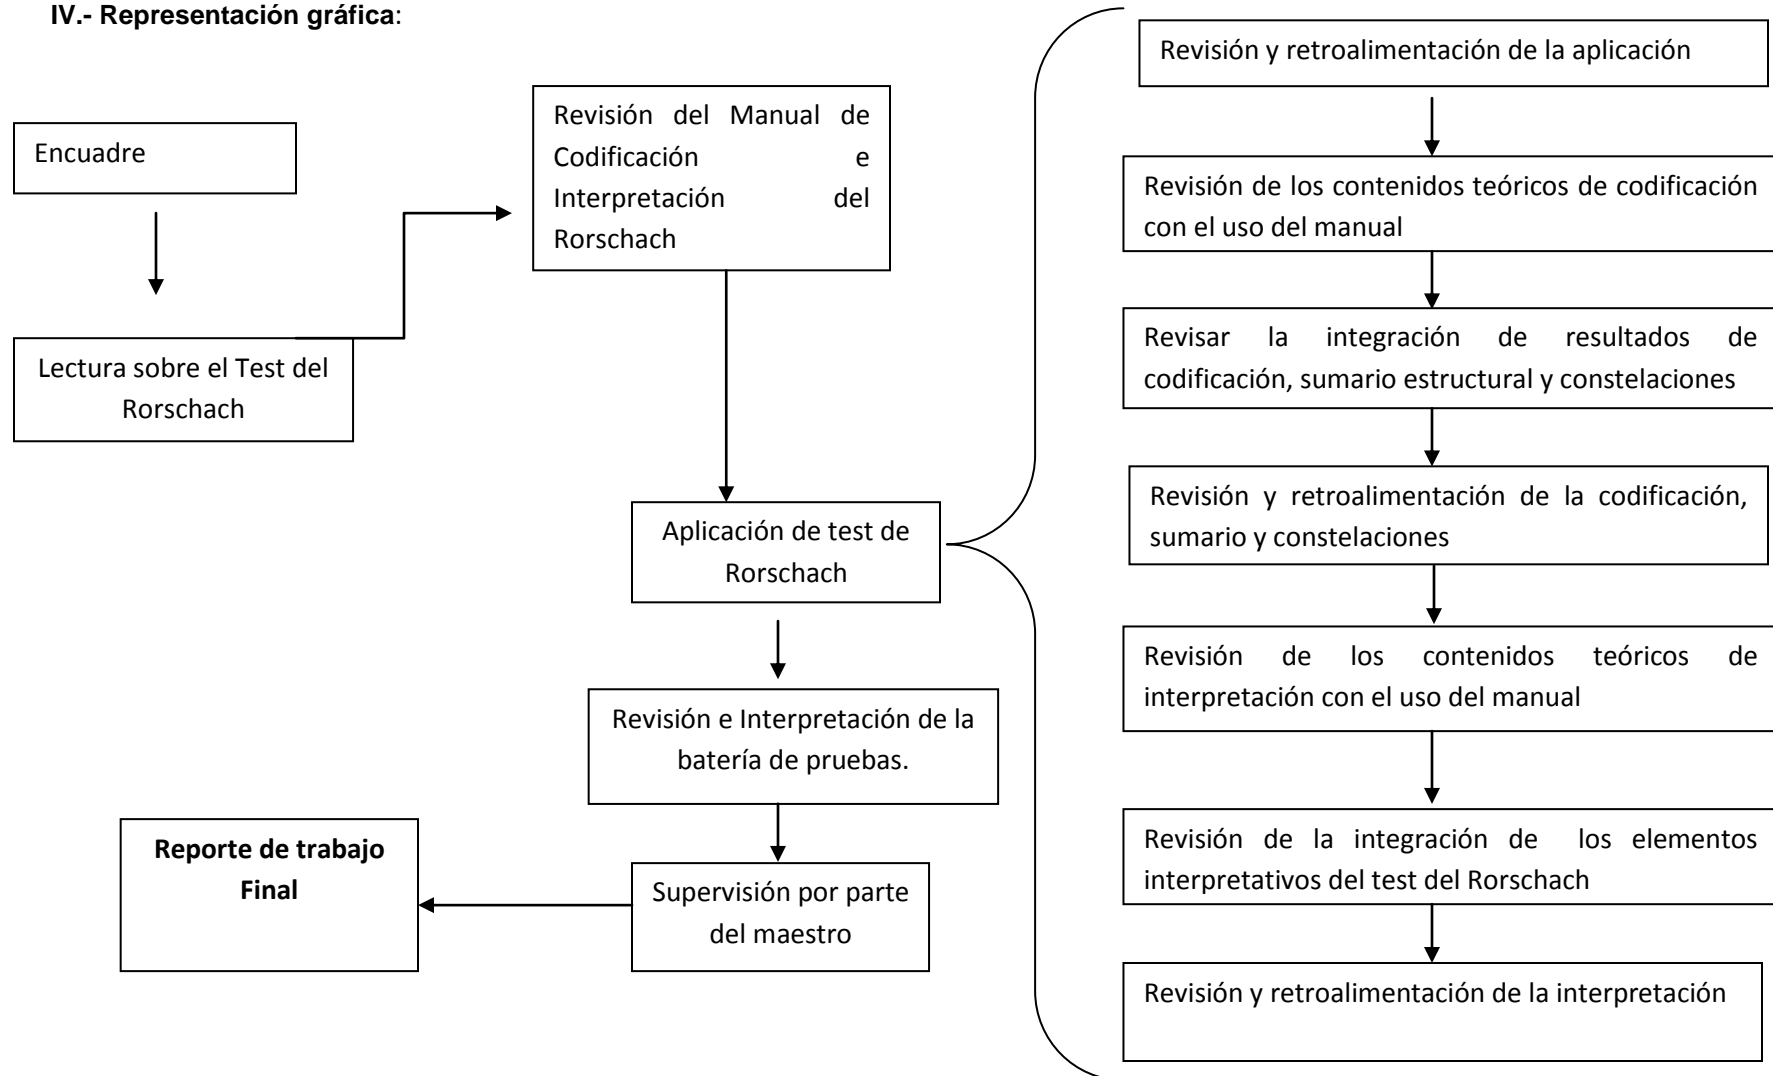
**IV.- Representación gráfica**:

Encuadre

Lectura sobre el Test del Rorschach

Revisión del Manual de Codificación e Interpretación del Rorschach

Aplicación de test de Rorschach

Revisión e Interpretación de la batería de pruebas.

Supervisión por parte del maestro

**Reporte de trabajo Final**

Revisión y retroalimentación de la aplicación

Revisión de los contenidos teóricos de codificación con el uso del manual

Revisar la integración de resultados de codificación, sumario estructural y constelaciones

Revisión y retroalimentación de la codificación, sumario y constelaciones

Revisión de los contenidos teóricos de interpretación con el uso del manual

Revisión de la integración de los elementos interpretativos del test del Rorschach

Revisión y retroalimentación de la interpretación